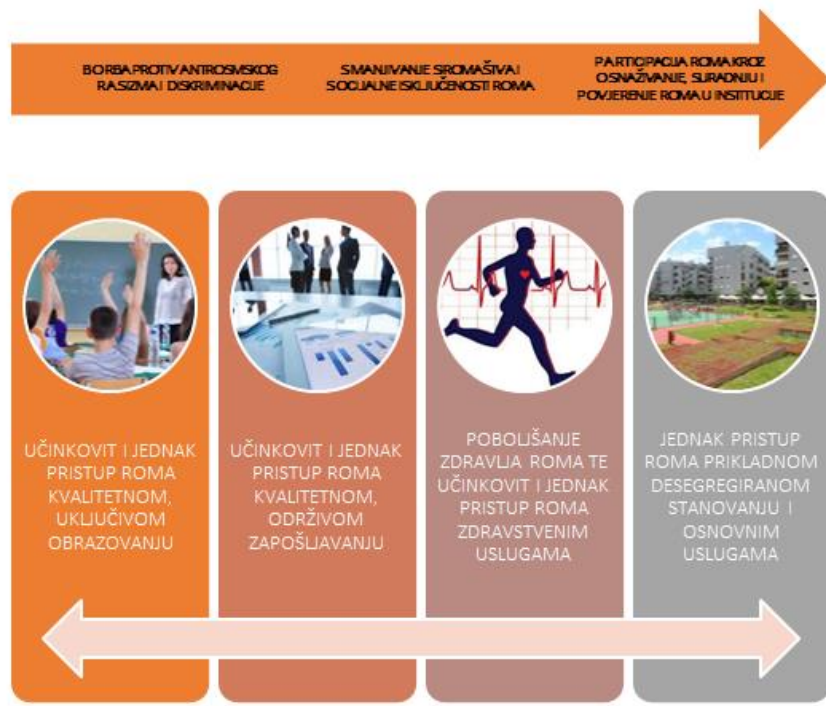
BORBA PROTIV ANTIROMSKOG RASIZMA I DISKRIMINACIJE

SMANJIVANJE SIROMAŠTVA I SOCIJALNE ISKLJUČENOSTI ROMA

PARTICIPACIJA ROMA KROZ OSNAŽIVANJE, SURADNJU I POVJERENJE ROMA U INSTITUCIJE

UČINKOVIT I JEDNAK PRISTUP ROMA KVALITETNOM, UKLJUČIVOM OBRAZOVANJU

UČINKOVIT I JEDNAK PRISTUP ROMA KVALITETNOM, ODRŽIVOM ZAPOŠLJAVANJU

POBOLJŠANJE ZDRAVLJA ROMA TE UČINKOVIT I JEDNAK PRISTUP ROMA ZDRAVSTVENIM USLUGAMA

JEDNAK PRISTUP ROMA PRIKLADNOM DESEGREGIRANOM STANOVANJU I OSNOVNIM USLUGAMA